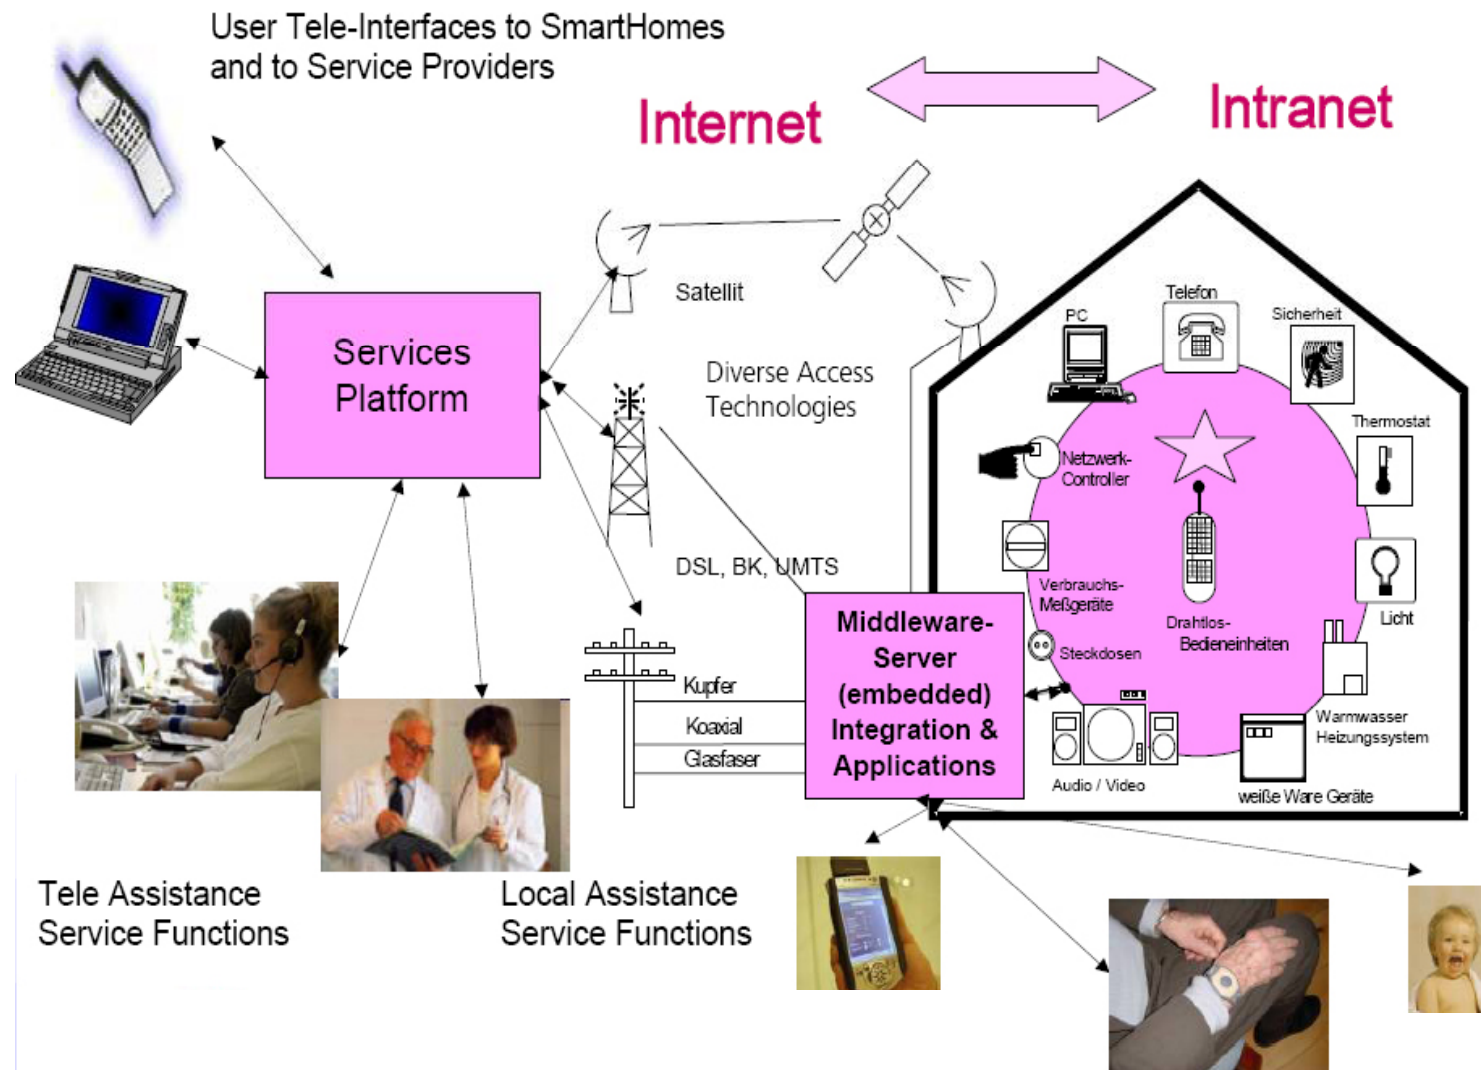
User Tele-Interfaces to SmartHomes and to Service Providers

Internet

Intranet

Services Platform

Satellit

Diverse Access Technologies

DSL, BK, UMTS

Kupfer

Koaxial

Glasfaser

Middleware-Server (embedded) Integration & Applications

PC

Telefon

Sicherheit

Thermostat

Netzwerk-Controller

Verbrauchs-Meßgeräte

Drahtlos-Bedieneinheiten

Licht

Steckdosen

Warmwasser Heizungssystem

Audio / Video

weiße Ware Geräte

Tele Assistance Service Functions

Local Assistance Service Functions